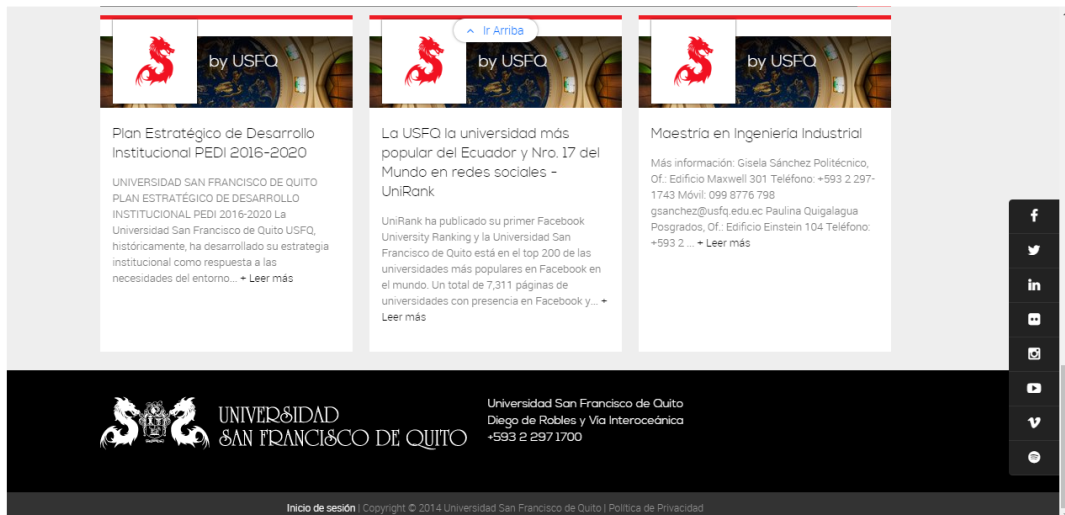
^ Ir Arriba

by USFQ

Plan Estratégico de Desarrollo Institucional PEDI 2016-2020

UNIVERSIDAD SAN FRANCISCO DE QUITO PLAN ESTRATÉGICO DE DESARROLLO INSTITUCIONAL PEDI 2016-2020 La Universidad San Francisco de Quito USFQ, históricamente, ha desarrollado su estrategia institucional como respuesta a las necesidades del entorno... + Leer más

by USFQ

La USFQ la universidad más popular del Ecuador y Nro. 17 del Mundo en redes sociales - UniRank

UniRank ha publicado su primer Facebook University Ranking y la Universidad San Francisco de Quito está en el top 200 de las universidades más populares en Facebook en el mundo. Un total de 7,311 páginas de universidades con presencia en Facebook y... + Leer más

by USFQ

Maestria en Ingenieria Industrial

Más información: Gisela Sánchez Politécnico, Of.: Edificio Maxwell 301 Teléfono: +593 2 297-1743 Móvil: 099 8776 798 gsanchez@usfq.edu.ec Paulina Quigalagua Posgrados, Of.: Edificio Einstein 104 Teléfono: +593 2 ... + Leer más

UNIVERSIDAD SAN FRANCISCO DE QUITO

Universidad San Francisco de Quito
Diego de Robles y Vía Interoceánica
+593 2 297 1700

Inicio de sesión | Copyright © 2014 Universidad San Francisco de Quito | Política de Privacidad